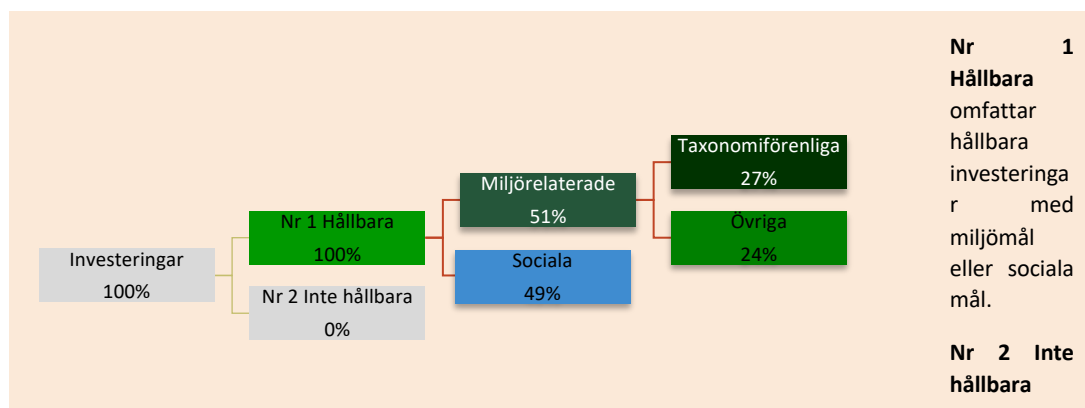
Investeringar
100%

Nr 1 Hållbara
100%

Nr 2 Inte hållbara
0%

Miljörelaterade
51%

Sociala
49%

Taxonomiförenliga
27%

Övriga
24%

**Nr 1 Hållbara** omfattar hållbara investeringar med miljömål eller sociala mål.

**Nr 2 Inte hållbara**